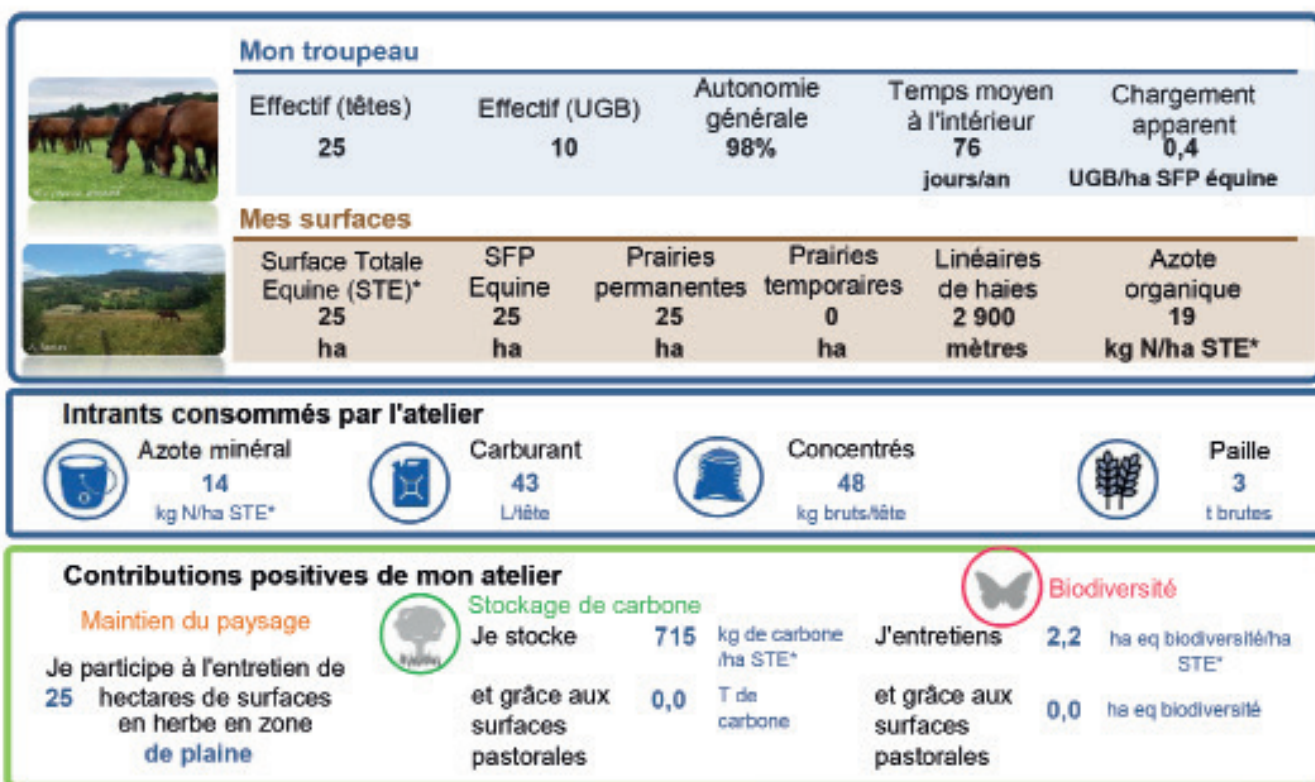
Mon troupeau

| Effectif (têtes) | Effectif (UGB) | Autonomie générale | Temps moyen à l'intérieur | Chargement apparent |
|---|---|---|---|---|
| 25 | 10 | 98% | 76 jours/an | 0,4 UGB/ha SFP équine |

Mes surfaces

| Surface Totale Equine (STE)* | SFP Equine | Prairies permanentes | Prairies temporaires | Linéaires de haies | Azote organique |
|---|---|---|---|---|---|
| 25 ha | 25 ha | 25 ha | 0 ha | 2 900 mètres | 19 kg N/ha STE* |

Intrants consommés par l'atelier

Azote minéral 14 kg N/ha STE*

Carburant 43 L/tête

Concentrés 48 kg bruts/tête

Paille 3 t brutes

Contributions positives de mon atelier

Maintien du paysage

Je participe à l'entretien de 25 hectares de surfaces en herbe en zone de plaine

Stockage de carbone

Je stocke 715 kg de carbone /ha STE*

et grâce aux surfaces pastorales 0,0 T de carbone

Biodiversité

J'entretiens 2,2 ha eq biodiversité/ha STE*

et grâce aux surfaces pastorales 0,0 ha eq biodiversité